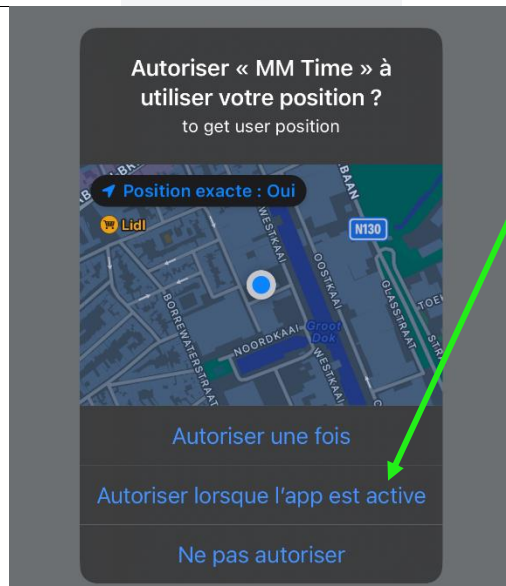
Autoriser « MM Time » à utiliser votre position ?
to get user position

Position exacte : Oui
Lidl
BAAN
N130
WESTKAAI
OOSTKAAI
GLASSTRAAT
TOE
BORREWATERSTRAAT
NOORDKAAI
Groot Dok
WESTKAAI

Autoriser une fois
Autoriser lorsque l'app est active
Ne pas autoriser